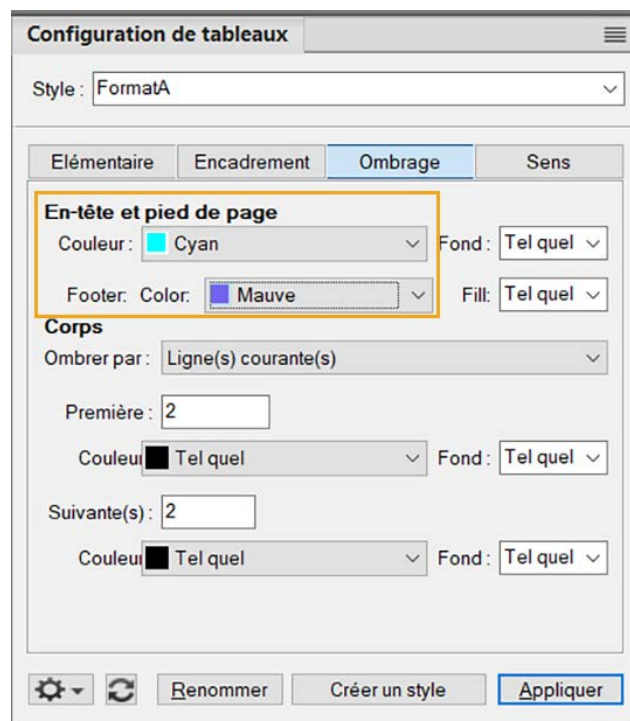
Configuration de tableaux

Style : FormatA

Elémentaire | Encadrement | Ombrage | Sens

En-tête et pied de page

Couleur : Cyan | Fond : Tel quel

Footer: Color: Mauve | Fill: Tel quel

Corps

Ombrer par : Ligne(s) courante(s)

Première : 2

Couleur Tel quel | Fond : Tel quel

Suivante(s) : 2

Couleur Tel quel | Fond : Tel quel

Renommer | Créer un style | Appliquer